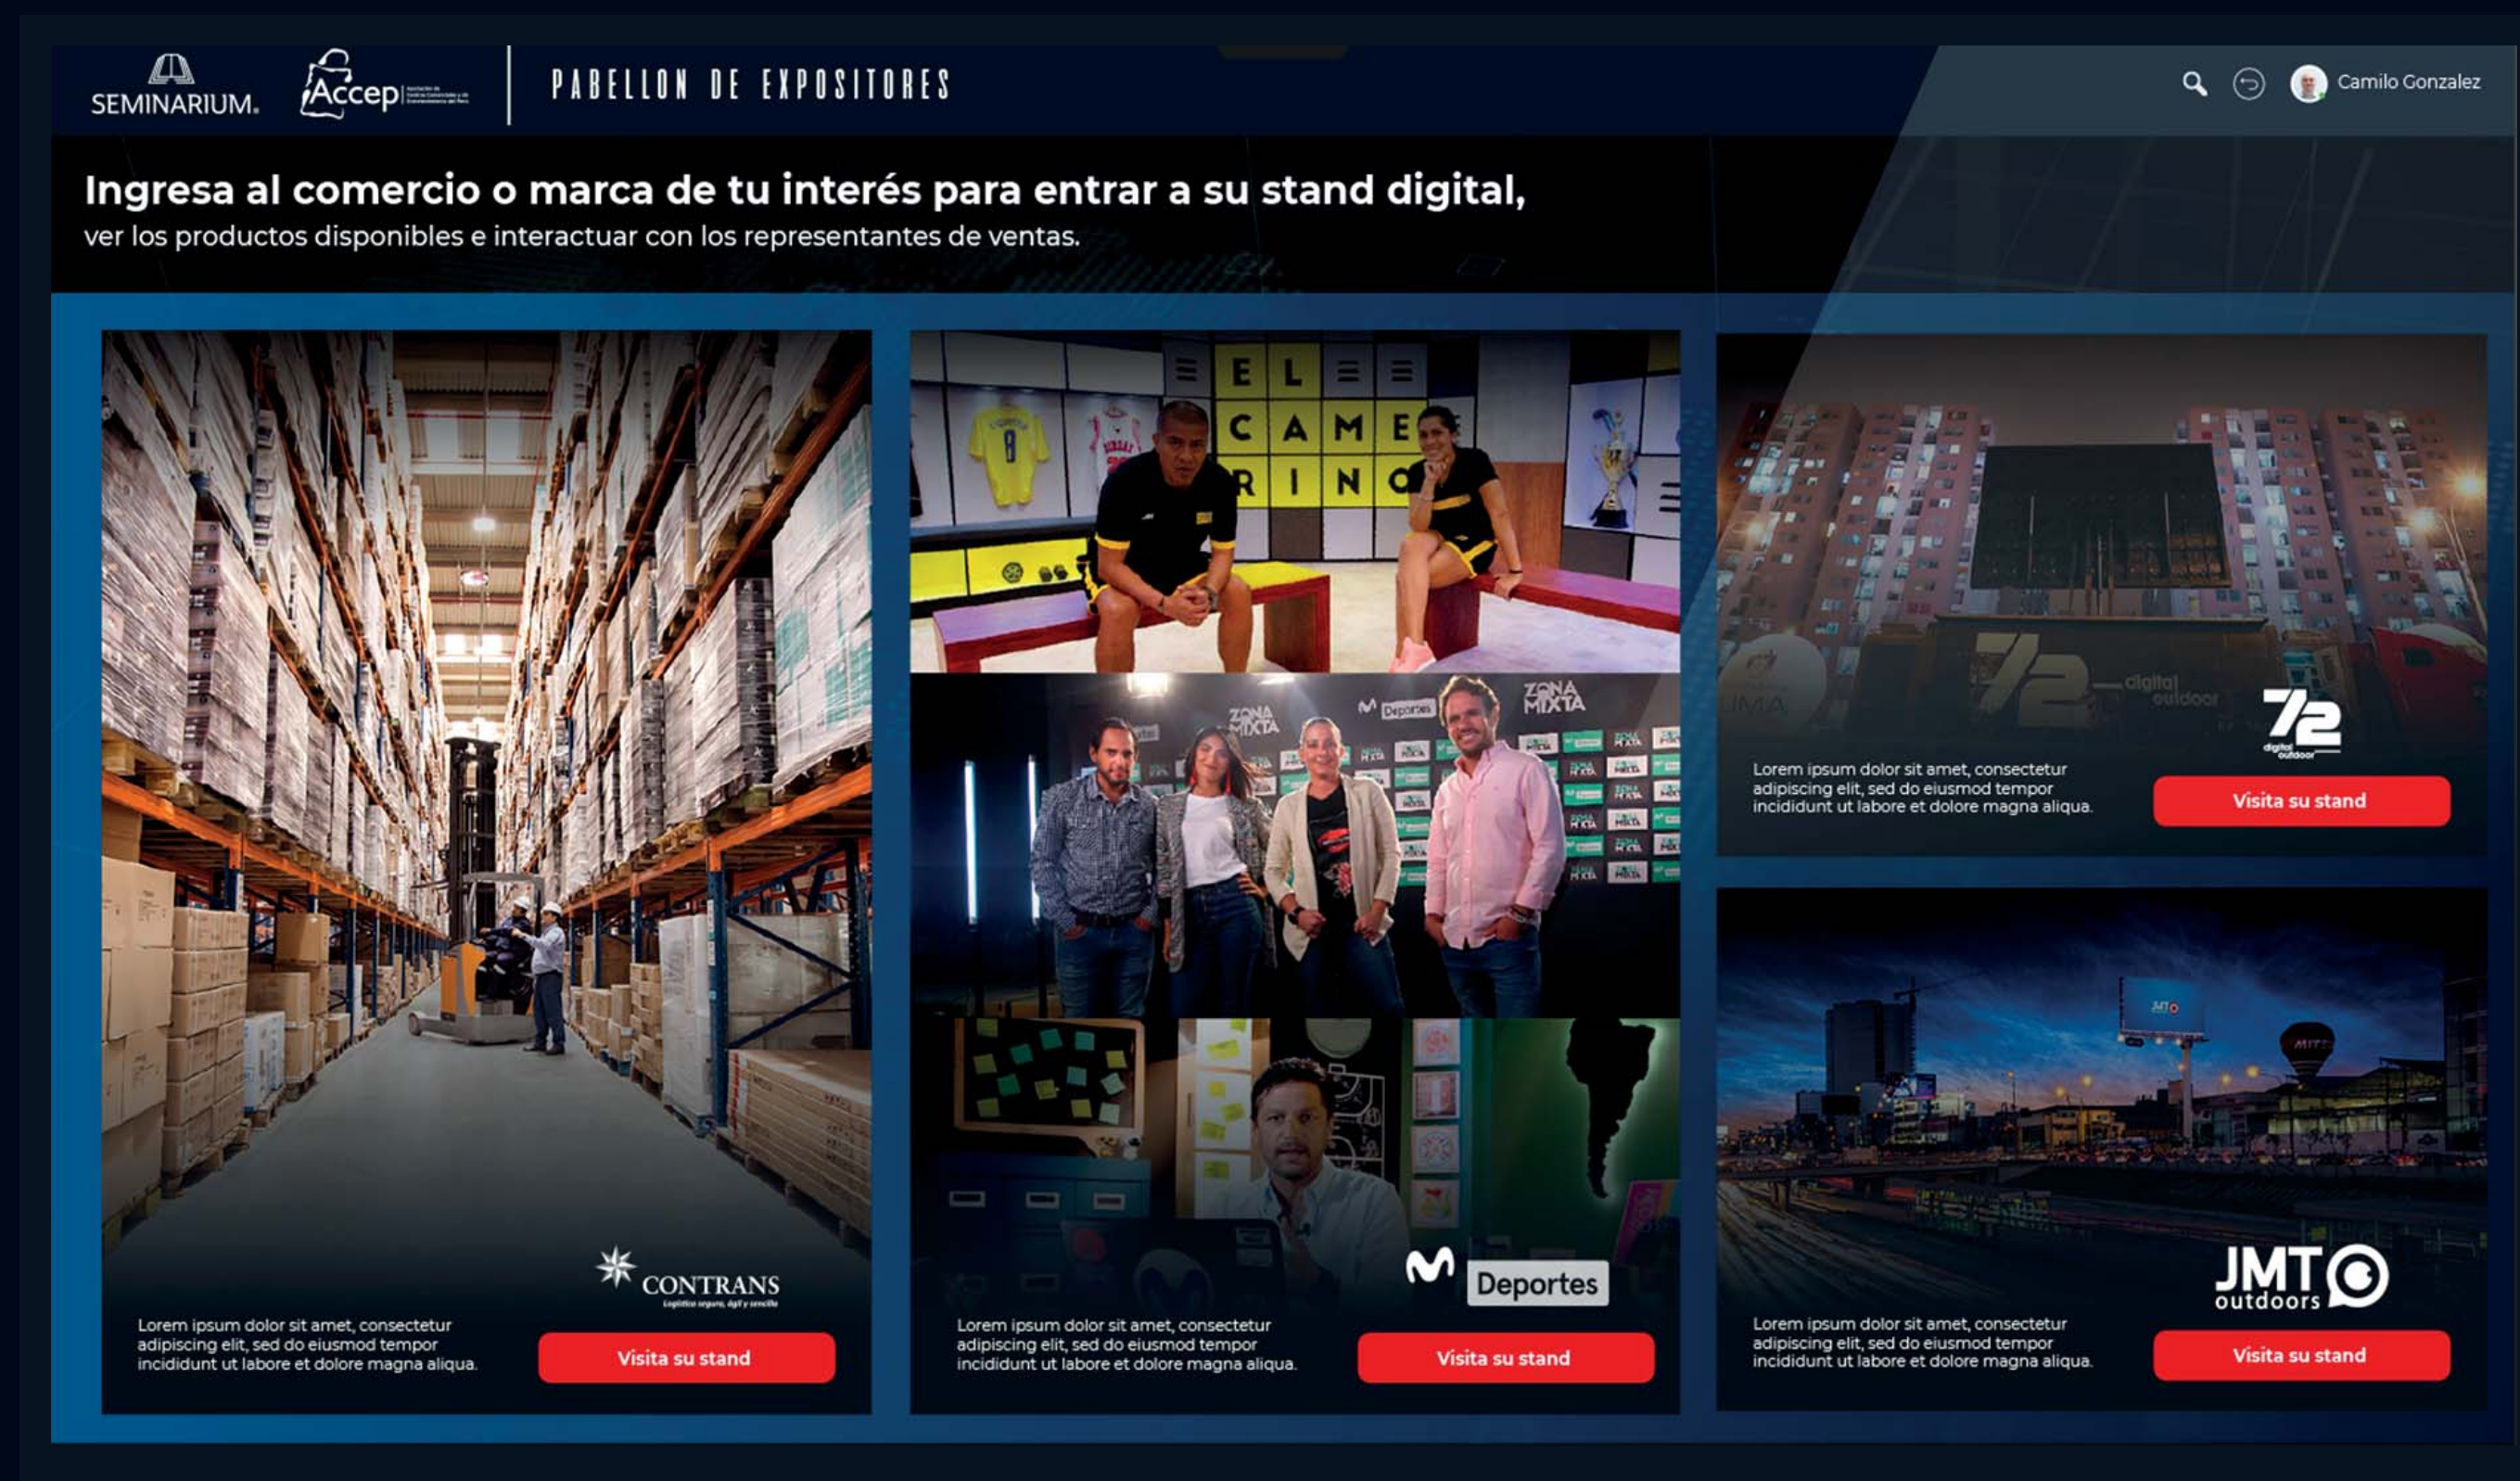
SEMINARIUM.

Accep

PABELLON DE EXPOSITORES

Camilo Gonzalez

Ingresa al comercio o marca de tu interés para entrar a su stand digital,
ver los productos disponibles e interactuar con los representantes de ventas.

CONTRANS
Logística segura, ágil y sencilla

Lorem ipsum dolor sit amet, consectetur adipiscing elit, sed do eiusmod tempor incididunt ut labore et dolore magna aliqua.

Visita su stand

EL CAMERINO

ZONA MIXTA

Deportes

Deportes

Lorem ipsum dolor sit amet, consectetur adipiscing elit, sed do eiusmod tempor incididunt ut labore et dolore magna aliqua.

Visita su stand

72 digital outdoor

72 digital outdoor

Lorem ipsum dolor sit amet, consectetur adipiscing elit, sed do eiusmod tempor incididunt ut labore et dolore magna aliqua.

Visita su stand

JMT outdoors

Lorem ipsum dolor sit amet, consectetur adipiscing elit, sed do eiusmod tempor incididunt ut labore et dolore magna aliqua.

Visita su stand